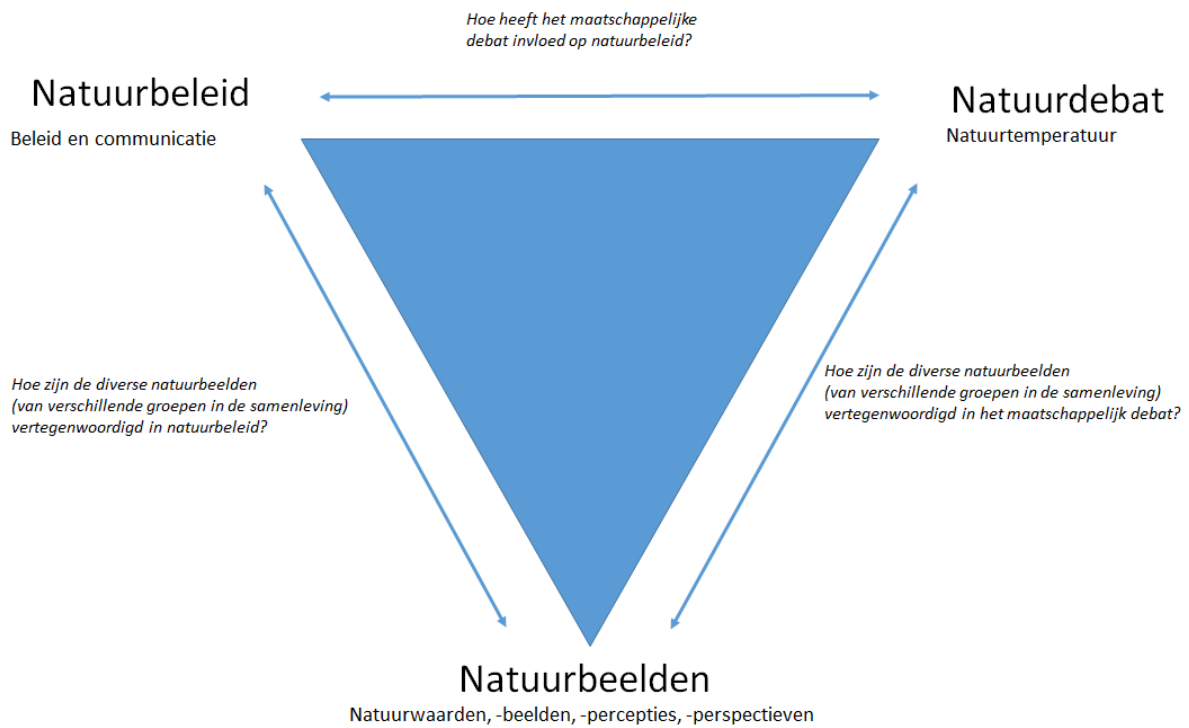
Hoe heeft het maatschappelijke debat invloed op natuurbeleid?

Natuurbeleid

Beleid en communicatie

Natuurdebat

Natuurtemperatuur

Hoe zijn de diverse natuurbeelden (van verschillende groepen in de samenleving) vertegenwoordigd in natuurbeleid?

Hoe zijn de diverse natuurbeelden (van verschillende groepen in de samenleving) vertegenwoordigd in het maatschappelijk debat?

Natuurbeelden

Natuurwaarden, -beelden, -percepties, -perspectieven